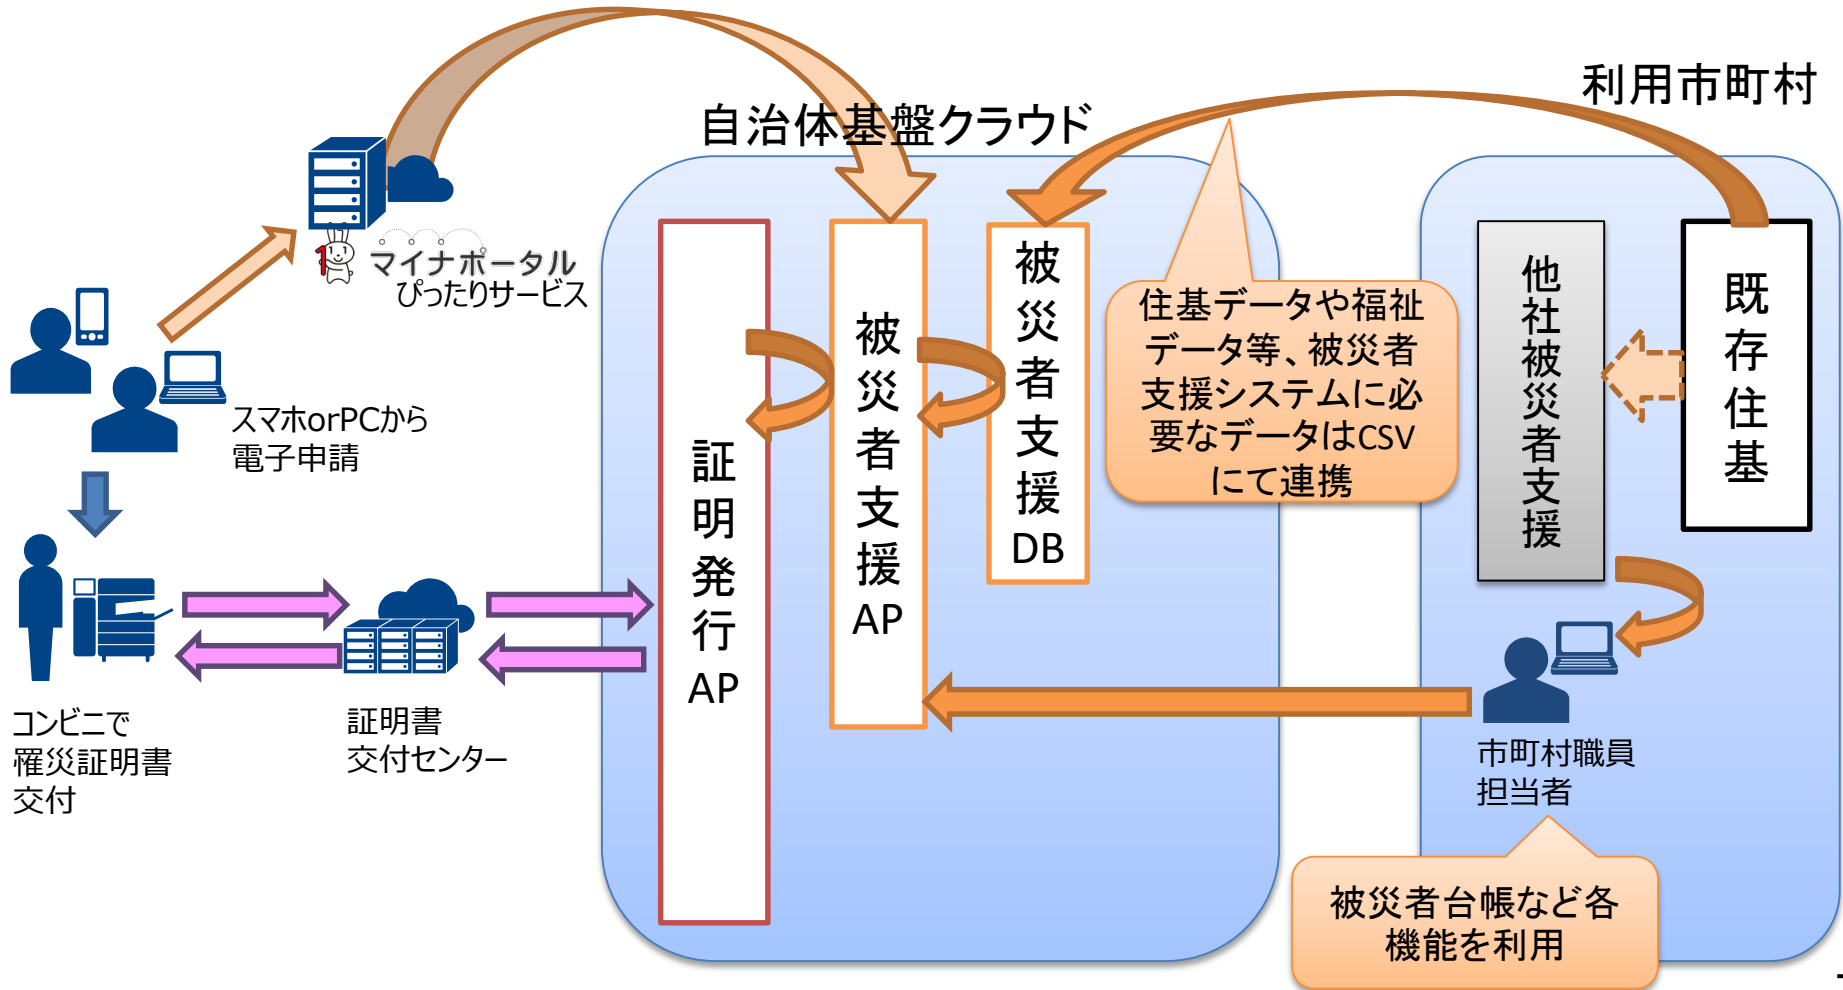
利用市町村

自治体基盤クラウド

マイナポータル
ぴったりサービス

スマホorPCから
電子申請

コンビニで
罹災証明書
交付

証明書
交付センター

証明発行AP

被災者支援AP

被災者支援DB

住基データや福祉データ等、被災者支援システムに必要なデータはCSVにて連携

他社被災者支援

既存住基

市町村職員
担当者

被災者台帳など各機能を利用